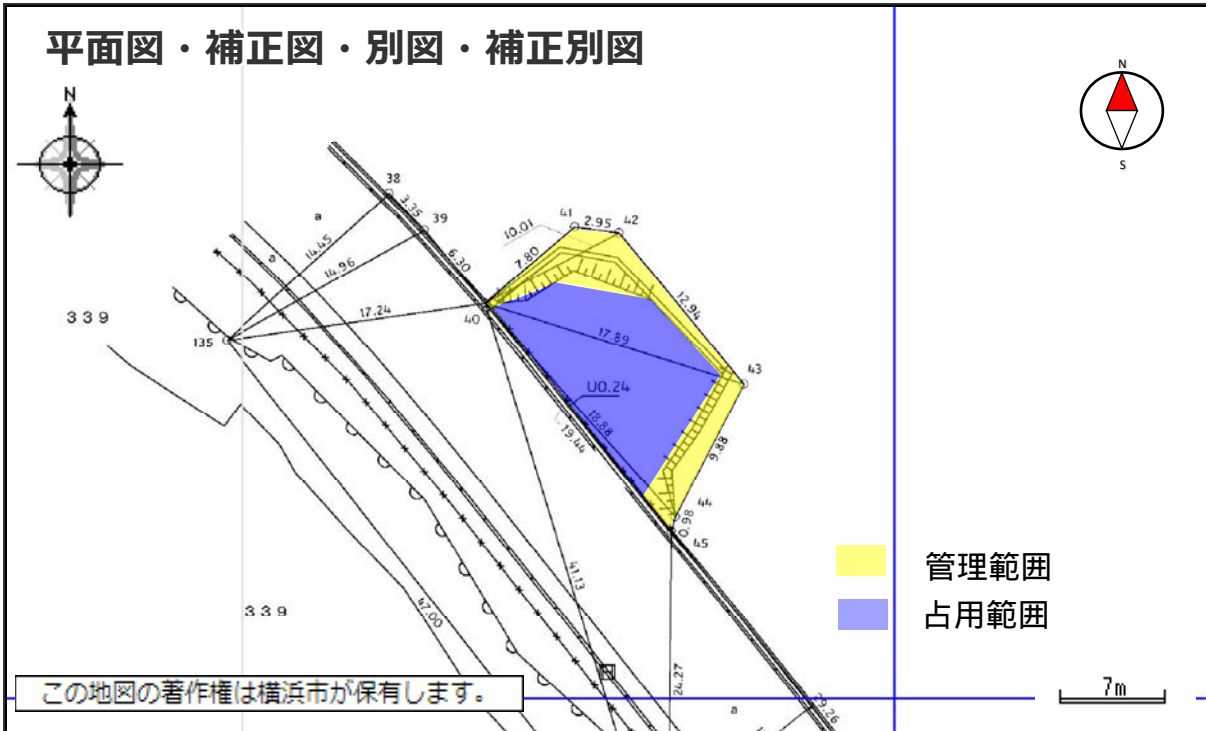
平面図・補正図・別図・補正別図

N

N

S

38
3.35
39
a
14.45
14.96
6.30
10.01
41
2.95
42
7.80
12.94
339
17.24
40
135
17.89
a
43
U0.24
18.88
19.44
9.88
44
0.98
45
41.13
339
47.00
24.27
29.26
a

管理範囲
占用範囲

この地図の著作権は横浜市が保有します。

7m